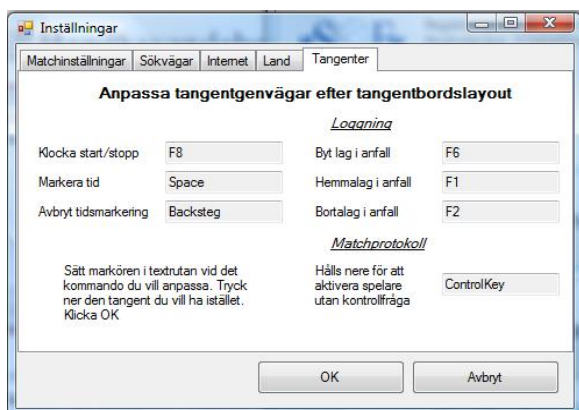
Inställningar

Matchinställningar | Sökvägar | Internet | Land | Tangenter

Anpassa tangentgenvägar efter tangentbordslayout

Loggning

Klocka start/stopp F8
Markera tid Space
Avbryt tidsmarkering Backsteg

Byt lag i anfall F6
Hemmalag i anfall F1
Bortalag i anfall F2

Matchprotokoll

Sätt markören i textrutan vid det kommando du vill anpassa. Tryck ner den tangent du vill ha istället. Klicka OK

Hålls nere för att aktivera spelare utan kontrollfråga ControlKey

OK
Avbryt